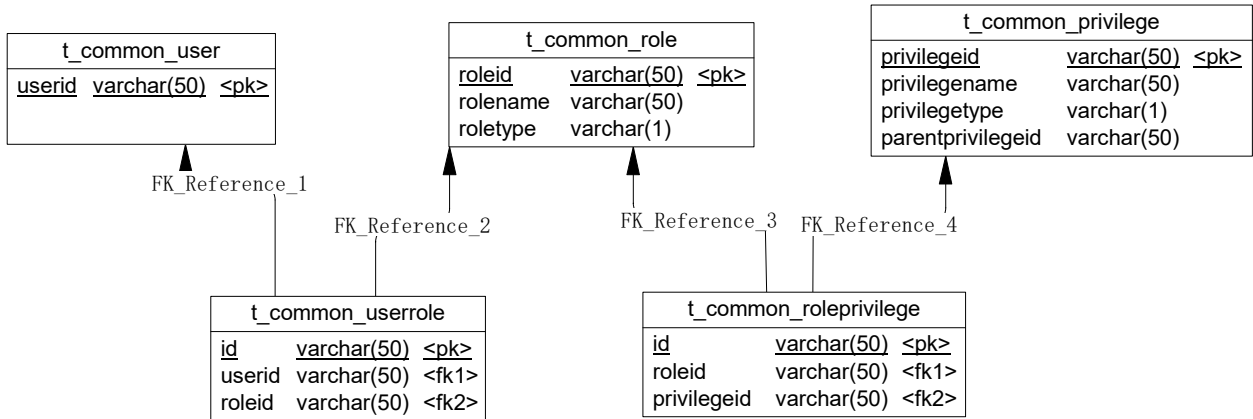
t_common_user

| userid | varchar(50) | <pk> |
|---|---|---|

t_common_role

| roleid | varchar(50) | <pk> |
|---|---|---|
| rolename | varchar(50) | |
| roletype | varchar(1) | |

t_common_privilege

| privilegeid | varchar(50) | <pk> |
|---|---|---|
| privilegename | varchar(50) | |
| privilegetype | varchar(1) | |
| parentprivilegeid | varchar(50) | |

FK_Reference_1

FK_Reference_2

FK_Reference_3

FK_Reference_4

t_common_userrole

| id | varchar(50) | <pk> |
|---|---|---|
| userid | varchar(50) | <fk1> |
| roleid | varchar(50) | <fk2> |

t_common_roleprivilege

| id | varchar(50) | <pk> |
|---|---|---|
| roleid | varchar(50) | <fk1> |
| privilegeid | varchar(50) | <fk2> |